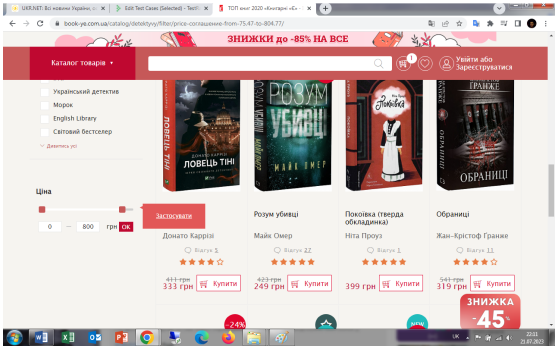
UKR.NET: Всі новини України, о | Edit Test Cases (Selected) - TestR | ТОП книг 2020 «Книгарні «Є» | +

book-ye.com.ua/catalog/detektyvy/filter/price-сощлашение-from-75.47-to-804.77/

ЗНИЖКИ до -85% НА ВСЕ

Каталог товарів

Увійти або Зареєструватися

Український детектив
Морок
English Library
Світовий бестселер
Дивитись усе

Ціна

Застосувати

0 — 800 грн ОК

ЛОВЕЦЬ ТІНІ
Розум убивці
Майк Омер
Покоївка
Гранже
Обраниці

Ловець тіні
Донато Каррізі
Відгуки 5
411 грн
333 грн
Купити

Розум убивці
Майк Омер
Відгуки 27
423 грн
249 грн
Купити

Покоївка (тверда обкладинка)
Ніта Проуз
Відгуки 1
399 грн
Купити

Обраниці
Жан-Крістоф Гранже
Відгуки 11
541 грн
319 грн
Купити

ЗНИЖКА -45%

-24%

NEW

UK
22:11
21.07.2023